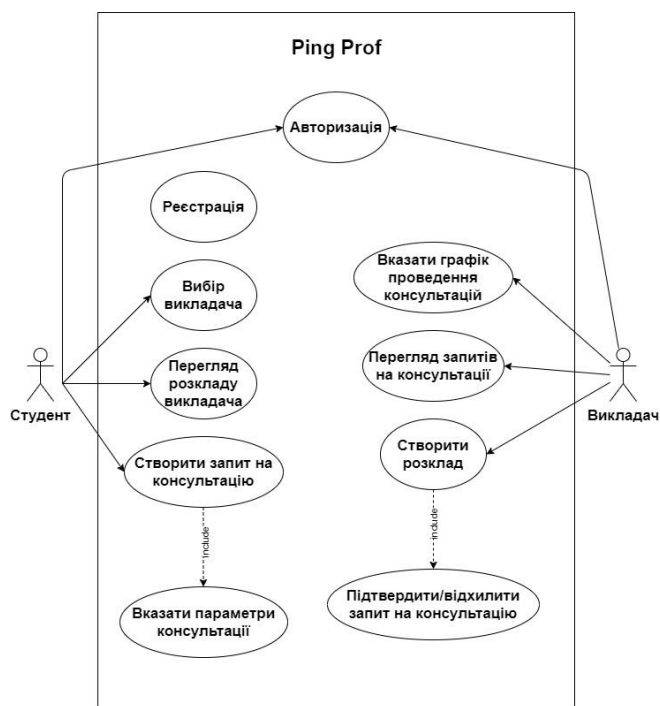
Ping Prof

Авторизація

Реєстрація

Вибір викладача

Перегляд розкладу викладача

Створити запит на консультацію

include

Вказати параметри консультації

Студент

Вказати графік проведення консультацій

Перегляд запитів на консультації

Створити розклад

include

Підтвердити/відхилити запит на консультацію

Викладач